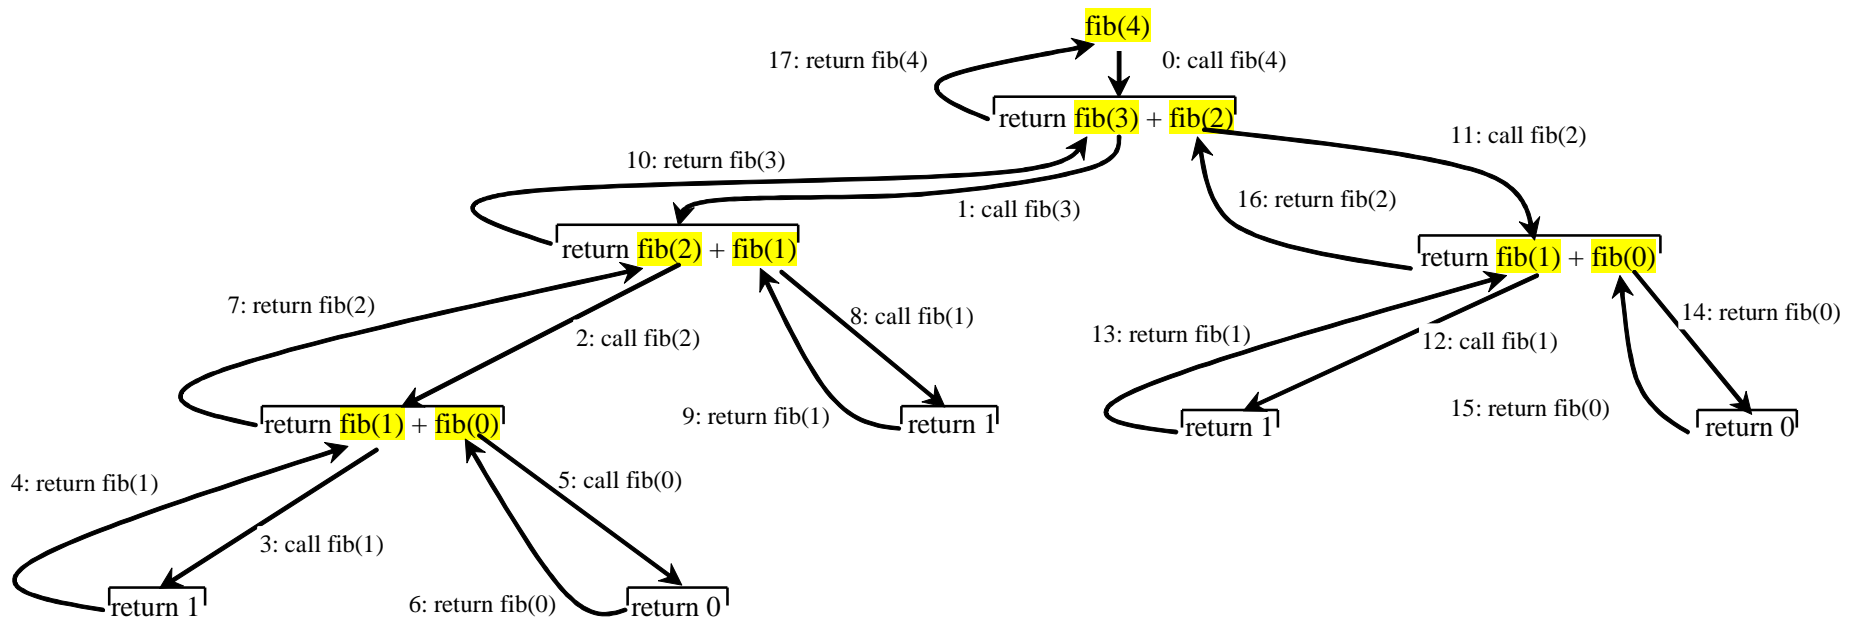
fib(4)

17: return fib(4)

0: call fib(4)

return fib(3) + fib(2)

10: return fib(3)

11: call fib(2)

16: return fib(2)

1: call fib(3)

return fib(2) + fib(1)

return fib(1) + fib(0)

7: return fib(2)

8: call fib(1)

14: return fib(0)

13: return fib(1)

2: call fib(2)

12: call fib(1)

9: return fib(1)

15: return fib(0)

return 1

return 1

return 0

return fib(1) + fib(0)

4: return fib(1)

5: call fib(0)

3: call fib(1)

return 1

6: return fib(0)

return 0